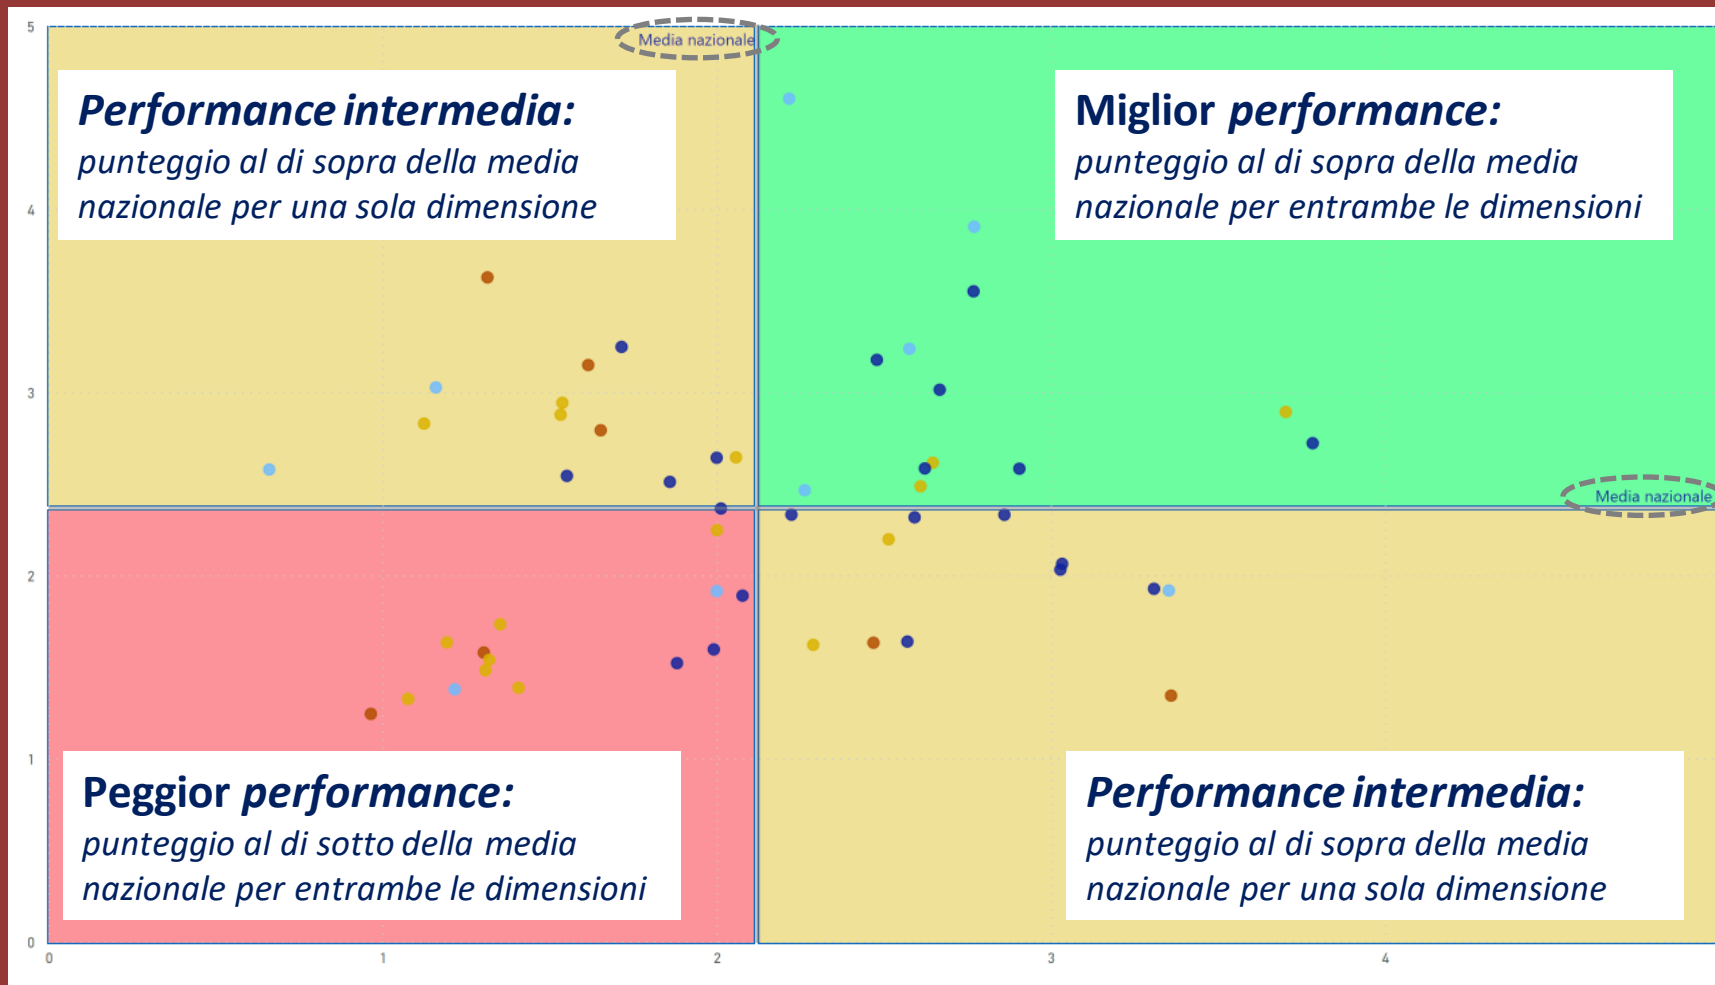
5
4
3
2
1
0

Media nazionale

**Performance intermedia:**
punteggio al di sopra della media nazionale per una sola dimensione

**Miglior performance:**
punteggio al di sopra della media nazionale per entrambe le dimensioni

Media nazionale

**Peggior performance:**
punteggio al di sotto della media nazionale per entrambe le dimensioni

**Performance intermedia:**
punteggio al di sopra della media nazionale per una sola dimensione

0 1 2 3 4